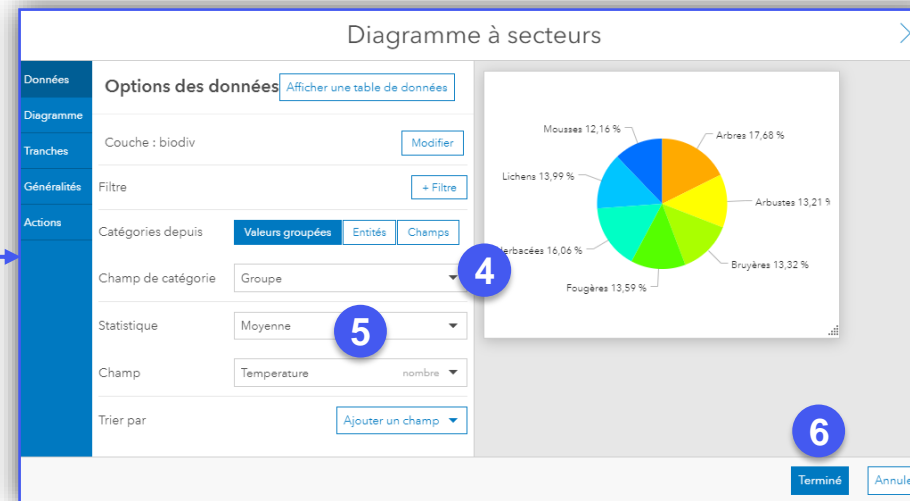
Diagramme à secteurs

Données
Diagramme
Tranches
Généralités
Actions

Options des données
Afficher une table de données

Couche : biodiv
Modifier

Filtre
+ Filtre

Catégories depuis
Valeurs groupées
Entités
Champs

Champ de catégorie
Groupe

4

Statistique
Moyenne

5

Champ
Temperature
nombre

Trier par
Ajouter un champ

Mousses 12,16 %
Arbres 17,68 %
Lichens 13,99 %
Arbustes 13,21 %
Herbacées 16,06 %
Bruyères 13,32 %
Fougères 13,59 %

6

Terminé
Annule